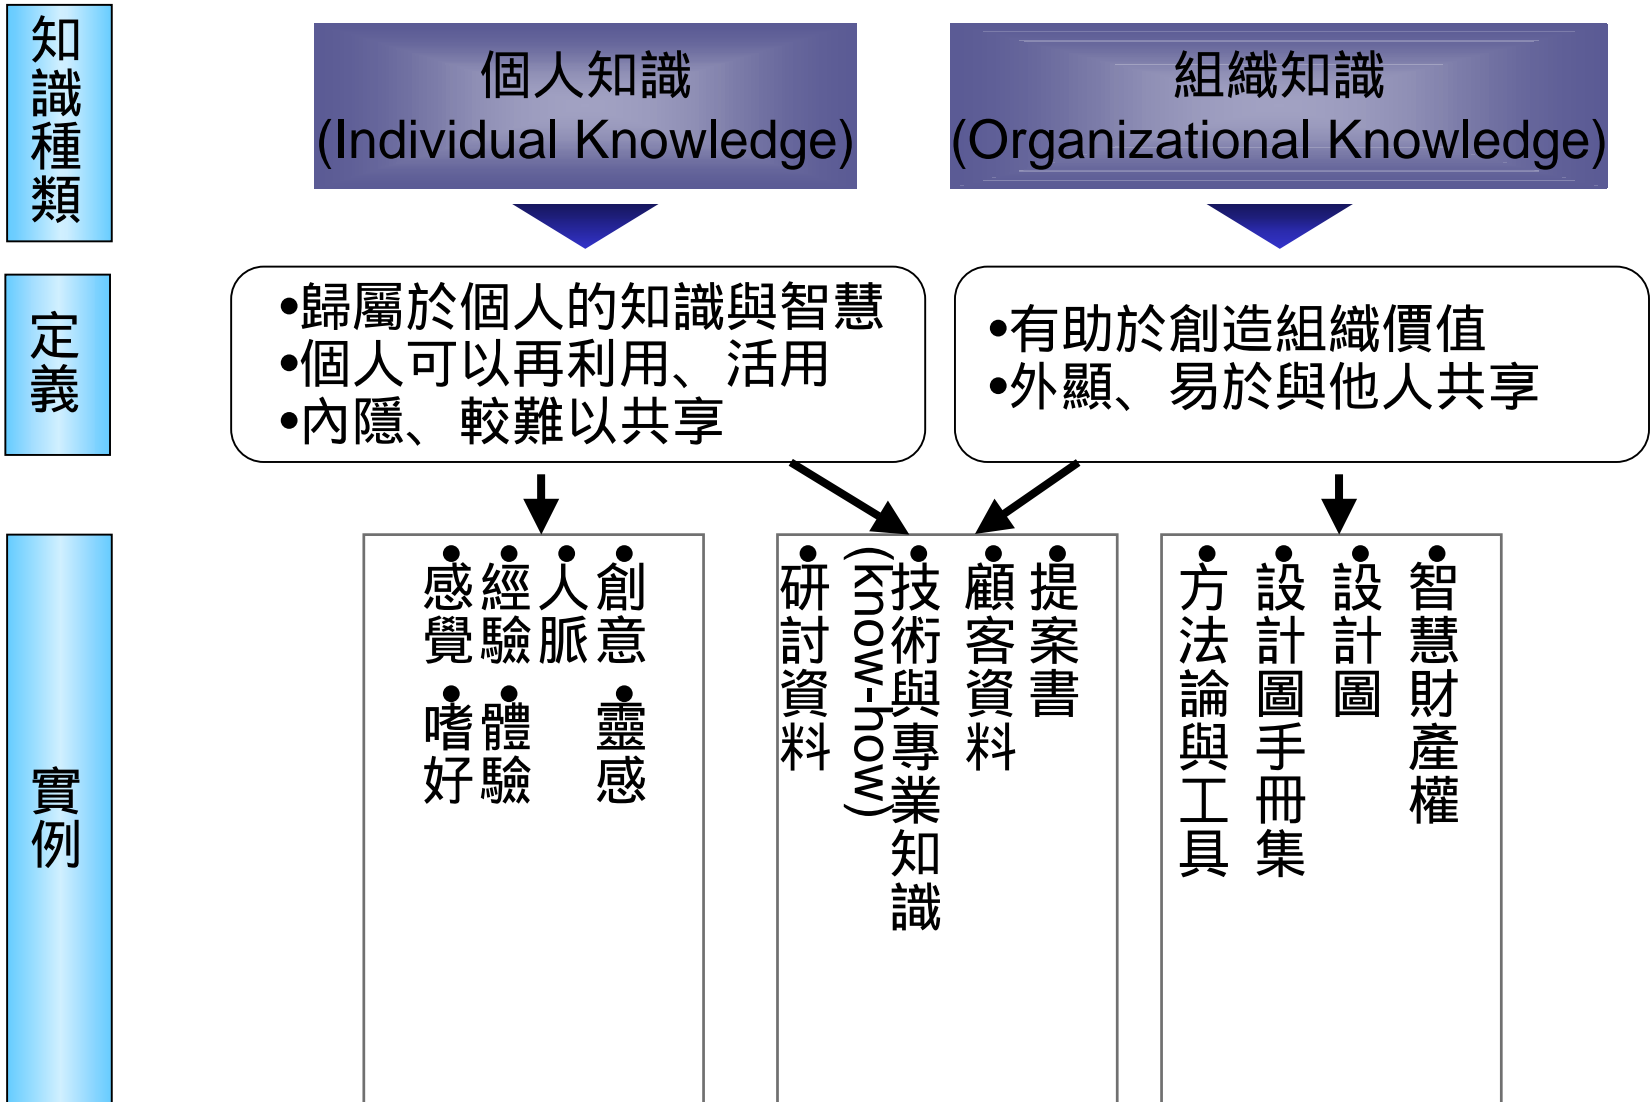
知識種類

個人知識
(Individual Knowledge)

組織知識
(Organizational Knowledge)

定義

•歸屬於個人的知識與智慧
•個人可以再利用、活用
•內隱、較難以共享

•有助於創造組織價值
•外顯、易於與他人共享

實例

•創意
•人脈
•經驗
•感覺
•靈感
•體驗
•嗜好

•提案書
•顧客資料
•技術與專業知識 (know-how)
•研討資料

•智慧財產權
•設計圖
•設計圖手冊集
•方法論與工具